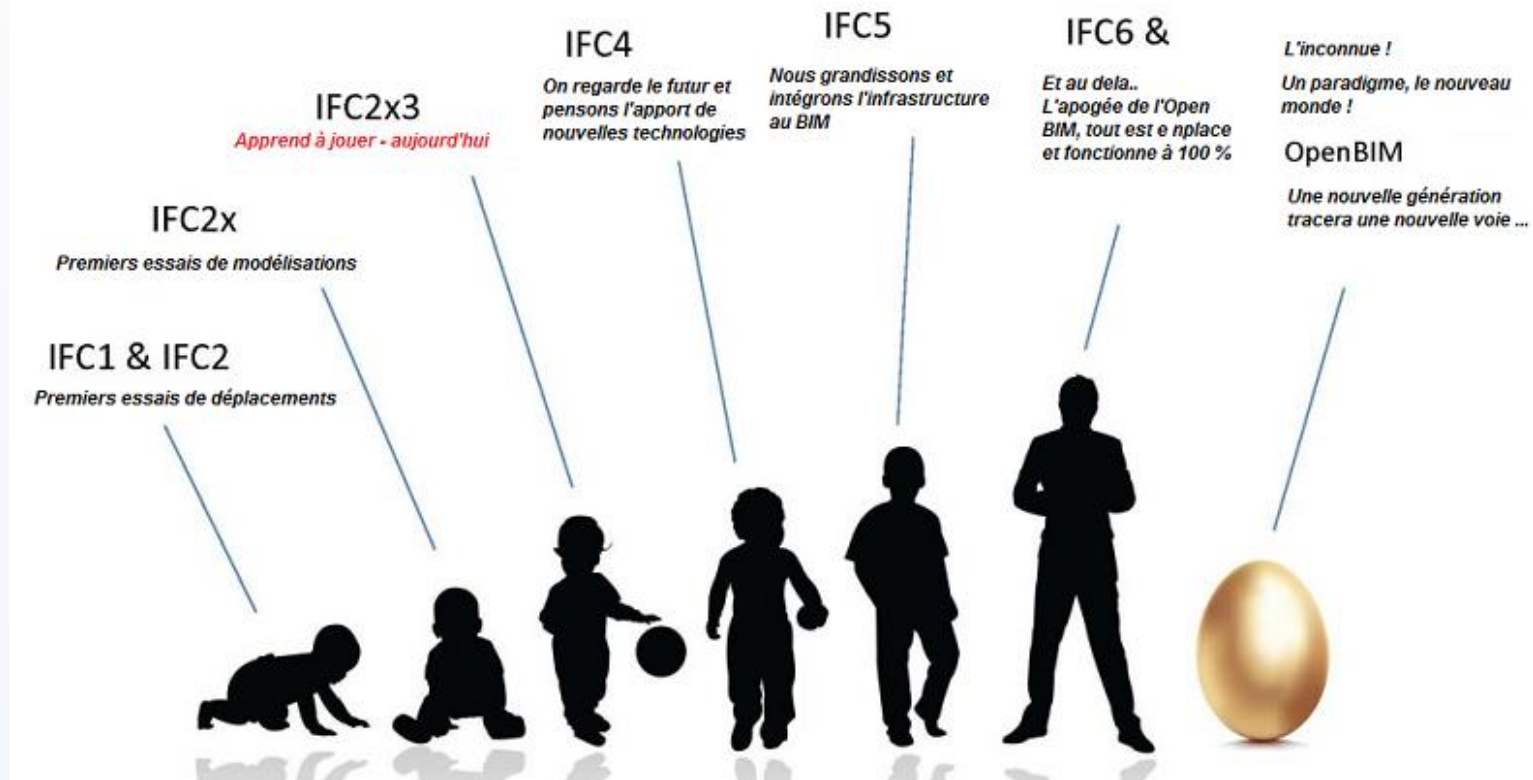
IFC1 & IFC2

Premiers essais de déplacements

IFC2x

Premiers essais de modélisations

IFC2x3

Apprend à jouer - aujourd'hui

IFC4

On regarde le futur et pensons l'apport de nouvelles technologies

IFC5

Nous grandissons et intégrons l'infrastructure au BIM

IFC6 &

Et au dela.. L'apogée de l'Open BIM, tout est e nplace et fonctionne à 100 %

L'inconnue !

Un paradigme, le nouveau monde !

OpenBIM

Une nouvelle génération tracera une nouvelle voie ...